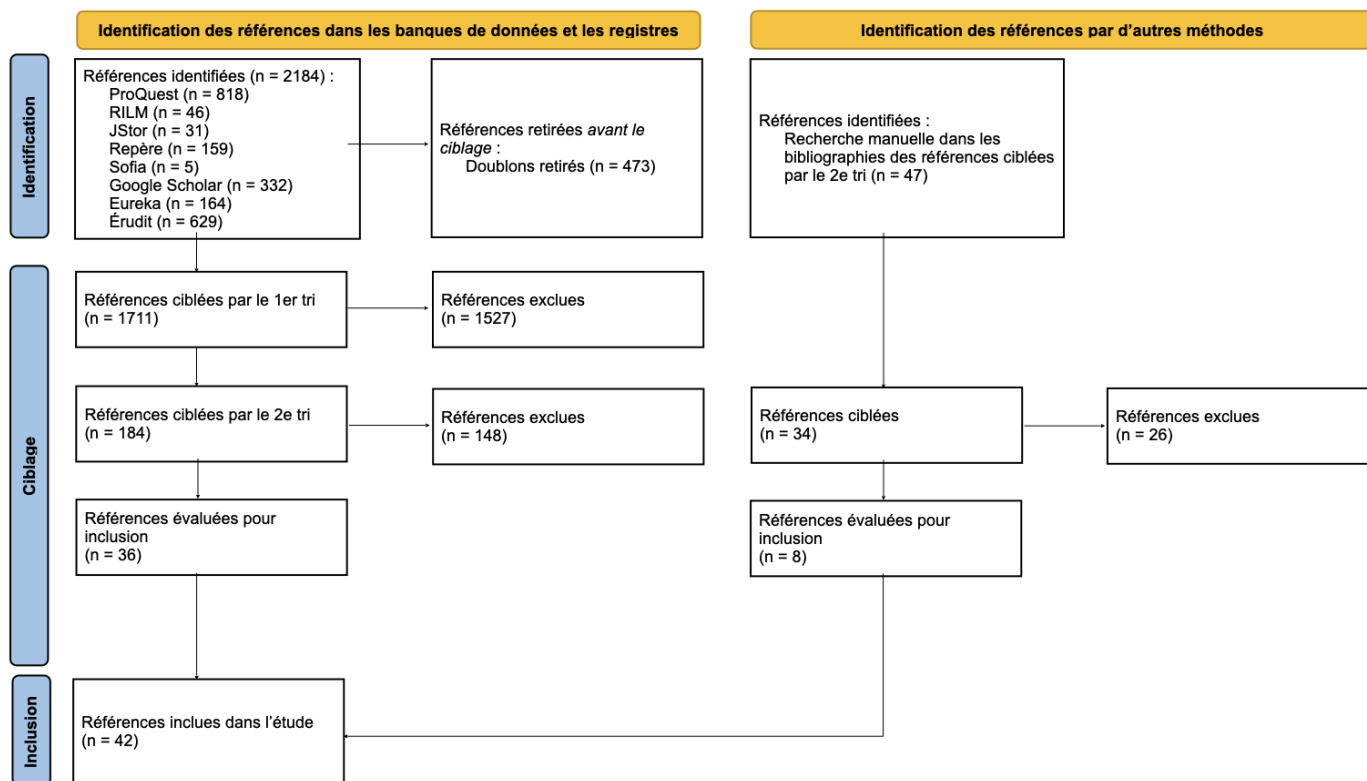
Identification des références dans les banques de données et les registres

Identification des références par d'autres méthodes

Identification

Références identifiées (n = 2184) :
ProQuest (n = 818)
RILM (n = 46)
JStor (n = 31)
Repère (n = 159)
Sofia (n = 5)
Google Scholar (n = 332)
Eureka (n = 164)
Érudit (n = 629)

Références retirées *avant le ciblage* :
Doublons retirés (n = 473)

Références identifiées :
Recherche manuelle dans les bibliographies des références ciblées par le 2e tri (n = 47)

Ciblage

Références ciblées par le 1er tri (n = 1711)

Références exclues (n = 1527)

Références ciblées par le 2e tri (n = 184)

Références exclues (n = 148)

Références ciblées (n = 34)

Références exclues (n = 26)

Références évaluées pour inclusion (n = 36)

Références évaluées pour inclusion (n = 8)

Inclusion

Références inclues dans l'étude (n = 42)